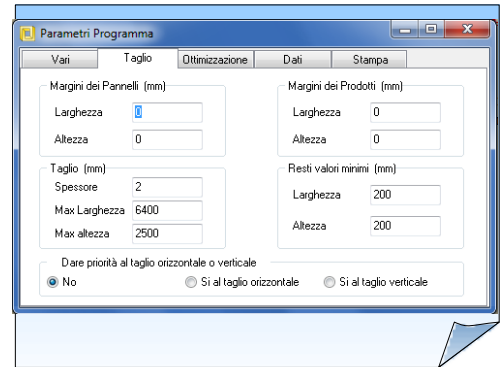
Parametri Programma

Vari | Taglio | Ottimizzazione | Dati | Stampa

Margini dei Pannelli (mm)
Larghezza 0
Altezza 0

Margini dei Prodotti (mm)
Larghezza 0
Altezza 0

Taglio (mm)
Spessore 2
Max Larghezza 6400
Max altezza 2500

Resti valori minimi (mm)
Larghezza 200
Altezza 200

Dare priorità al taglio orizzontale o verticale
No
Si al taglio orizzontale
Si al taglio verticale